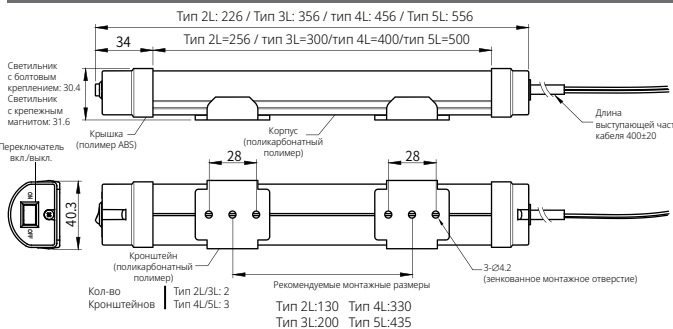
Тип 2L: 226 / Тип 3L: 356 / тип 4L: 456 / Тип 5L: 556

34

Тип 2L=256 / тип 3L=300/тип 4L=400/тип 5L=500

Светильник с болтовым креплением: 30.4
Светильник с крепежным магнитом: 31.6

Крышка (полимер ABS)

Корпус (поликарбонатный полимер)

Длина выступающей част кабеля 400±20

Переключатель вкл./выкл.

ON
OFF

40.3

28

28

Кронштейн (поликарбонатный полимер)

Рекомендуемые монтажные размеры

3-Ø4.2 (зенкованное монтажное отверстие)

Кол-во Кронштейнов
Тип 2L/3L: 2
Тип 4L/5L: 3

Тип 2L:130 Тип 4L:330
Тип 3L:200 Тип 5L:435